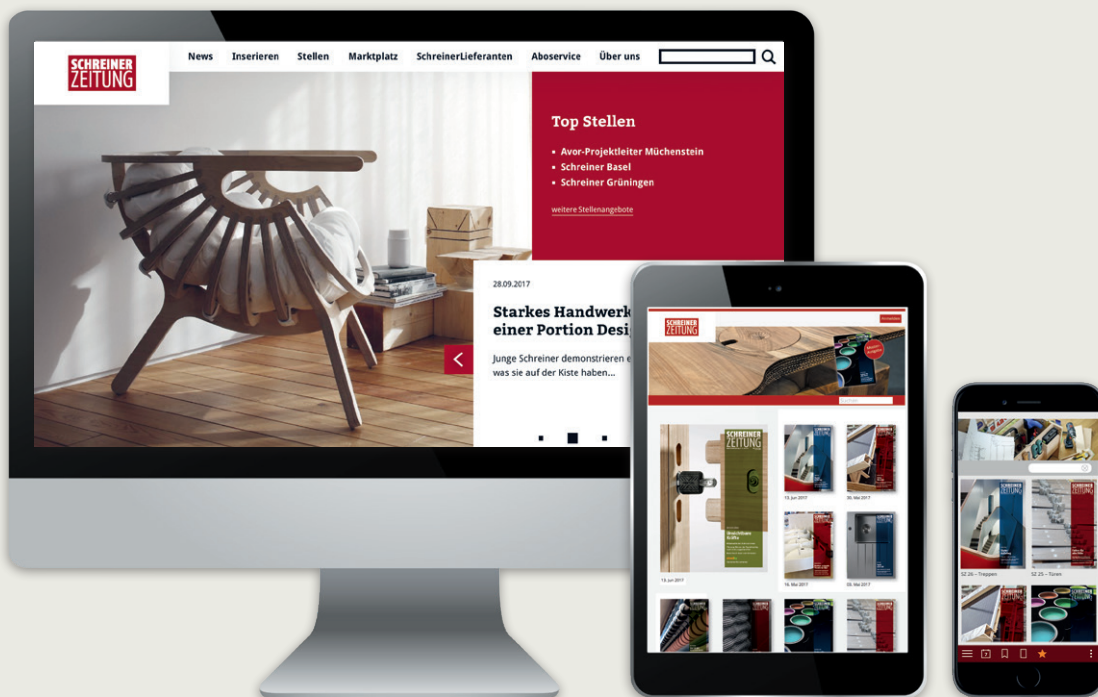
SCHREINER ZEITUNG

News Inserieren Stellen Marktplatz SchreinerLieferanten Aboservice Über uns

Top Stellen

• Avor-Projektleiter Müchenstein
• Schreiner Basel
• Schreiner Grüningen

weitere Stellenangebote

28.09.2017

Starkes Handwerk einer Portion Desi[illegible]

Junge Schreiner demonstrieren e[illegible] was sie auf der Kiste haben...

SCHREINER ZEITUNG

SCHREINER ZEITUNG

13. Juni 2017

13. Juni 2017

30. Mai 2017

16. Mai 2017

05. Mai 2017

SZ 26 – Treppen

SZ 25 – Türen